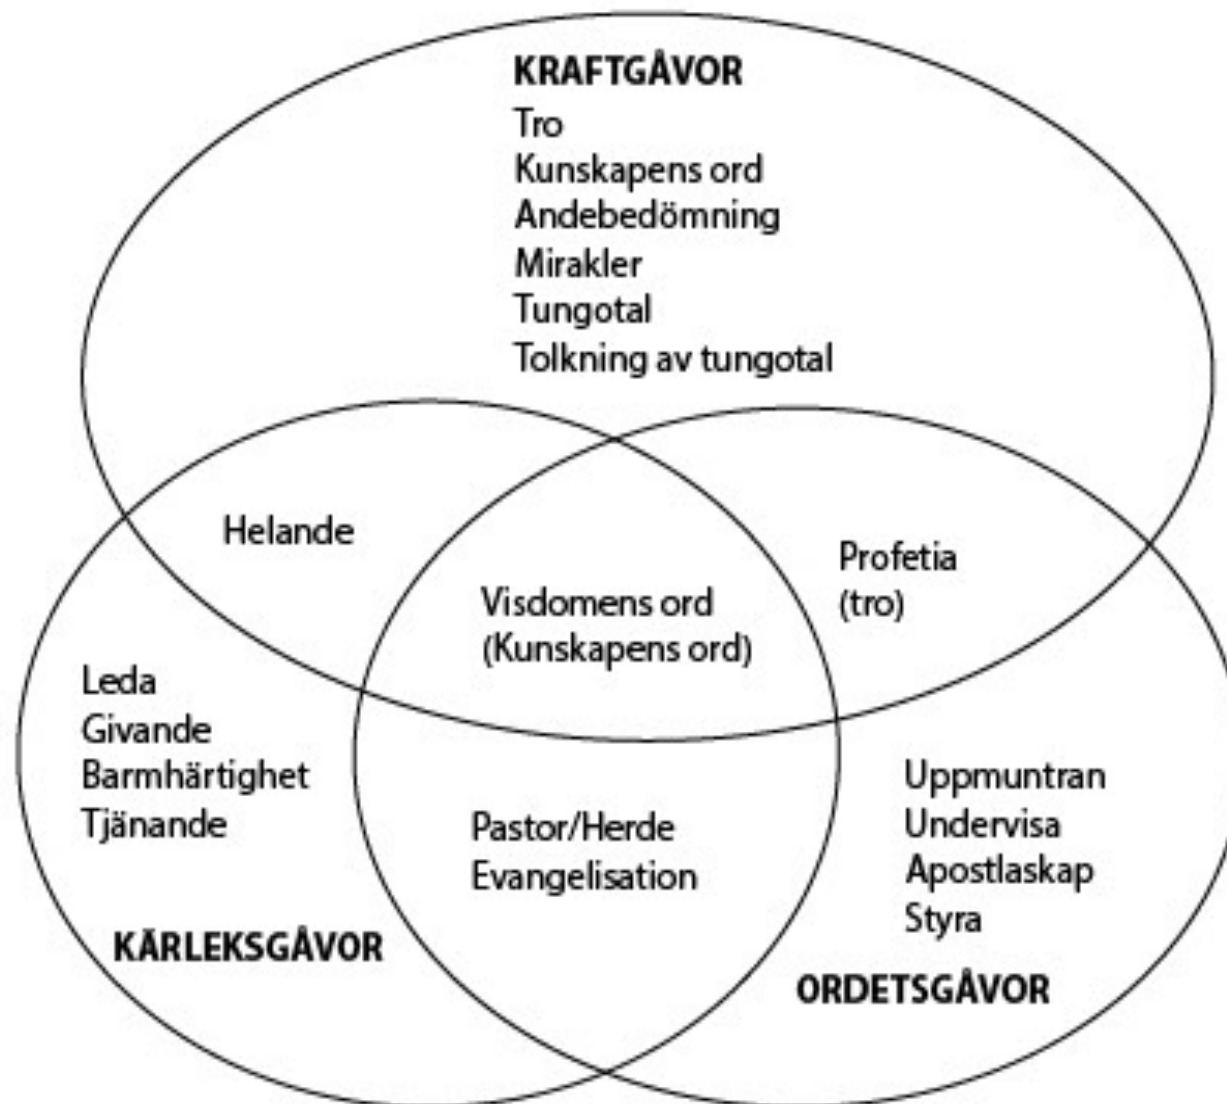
KRAFTGÅVOR
Tro
Kunskapens ord
Andebedömning
Mirakler
Tungotal
Tolkning av tungotal

Helande

Profetia
(tro)

Visdomens ord
(Kunskapens ord)

Leda
Givande
Barmhärtighet
Tjänande

Pastor/Herde
Evangelisation

Uppmuntran
Undervisa
Apostlaskap
Styra

KÄRLEKSGÅVOR

ORDETSGÅVOR